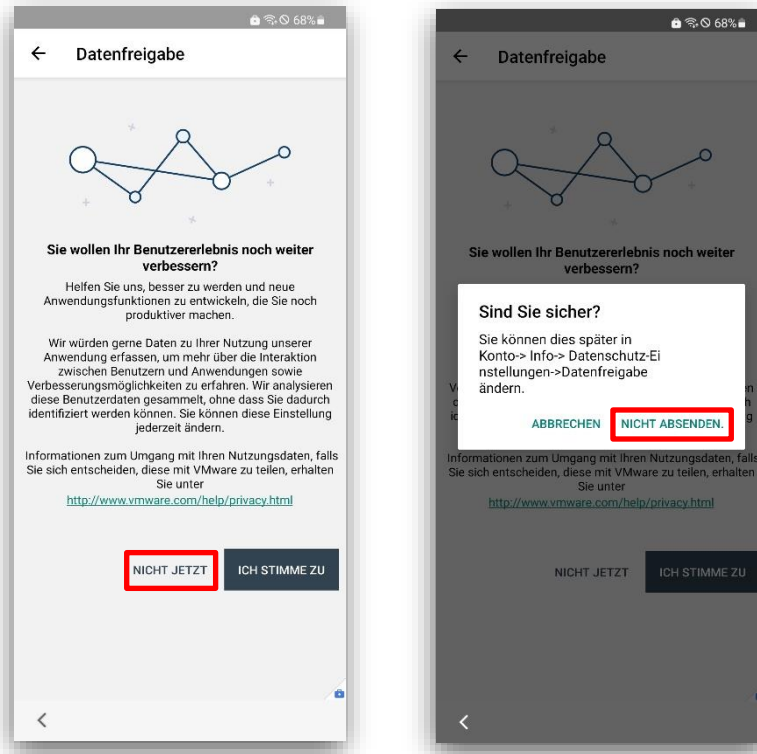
68%

←  Datenfreigabe

Sie wollen Ihr Benutzererlebnis noch weiter verbessern?

Helfen Sie uns, besser zu werden und neue Anwendungsfunktionen zu entwickeln, die Sie noch produktiver machen.

Wir würden gerne Daten zu Ihrer Nutzung unserer Anwendung erfassen, um mehr über die Interaktion zwischen Benutzern und Anwendungen sowie Verbesserungsmöglichkeiten zu erfahren. Wir analysieren diese Benutzerdaten gesammelt, ohne dass Sie dadurch identifiziert werden können. Sie können diese Einstellung jederzeit ändern.

Informationen zum Umgang mit Ihren Nutzungsdaten, falls Sie sich entscheiden, diese mit VMware zu teilen, erhalten Sie unter
http://www.vmware.com/help/privacy.html

NICHT JETZT  ICH STIMME ZU

<

68%

←  Datenfreigabe

Sie wollen Ihr Benutzererlebnis noch weiter verbessern?

Sind Sie sicher?
Sie können dies später in Konto-> Info-> Datenschutz-Ei nstellungen->Datenfreigabe ändern.

ABBRECHEN  NICHT ABSENDEN.

Informationen zum Umgang mit Ihren Nutzungsdaten, falls Sie sich entscheiden, diese mit VMware zu teilen, erhalten Sie unter
http://www.vmware.com/help/privacy.html

NICHT JETZT  ICH STIMME ZU

<